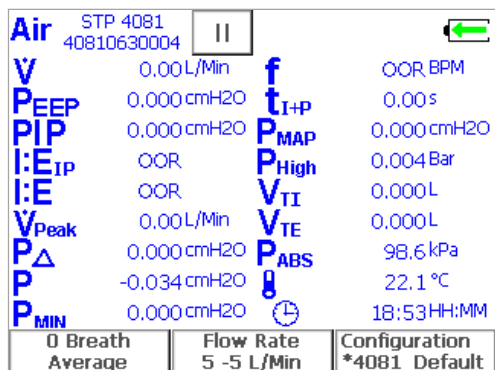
Air STP 4081 40810630004 II

| | | | |
|---|---|---|---|
| $\dot{V}$ | 0.00 L/Min | f | OOR BPM |
| $P_{EEP}$ | 0.000 cmH2O | $t_{I+P}$ | 0.00 s |
| PIP | 0.000 cmH2O | $P_{MAP}$ | 0.000 cmH2O |
| $I:E_{IP}$ | OOR | $P_{High}$ | 0.004 Bar |
| I:E | OOR | $V_{TI}$ | 0.000 L |
| $\dot{V}_{Peak}$ | 0.00 L/Min | $V_{TE}$ | 0.000 L |
| $P_{\Delta}$ | 0.000 cmH2O | $P_{ABS}$ | 98.6 kPa |
| P | -0.034 cmH2O | | 22.1 °C |
| $P_{MIN}$ | 0.000 cmH2O | | 18:53 HH:MM |

0 Breath Average | Flow Rate 5 -5 L/Min | Configuration *4081 Default